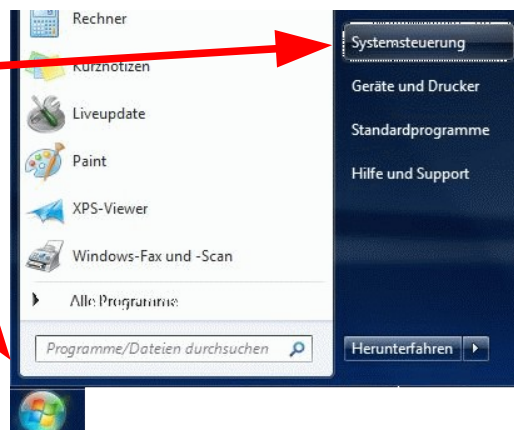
Rechner
Kurznotizen
Liveupdate
Paint
XPS-Viewer
Windows-Fax und -Scan
Alle Programme
Programme/Dateien durchsuchen

Systemsteuerung
Geräte und Drucker
Standardprogramme
Hilfe und Support
Herunterfahren